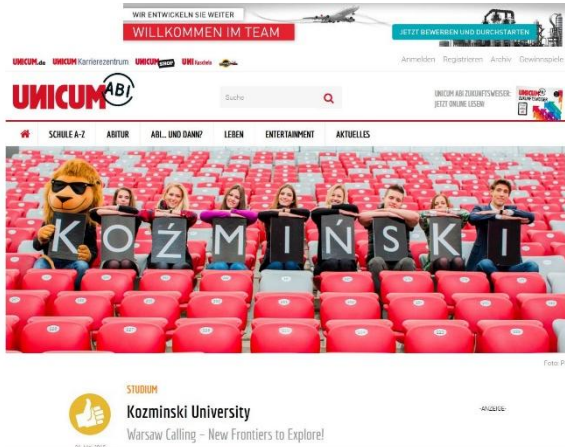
WIR ENTWICKELN SIE WEITER
WILLKOMMEN IM TEAM
JETZT BEWERBEN UND DURCHSTARTEN

UNICUM.de UNICUM Karrierezentrum UNICUM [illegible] UNI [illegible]

Anmelden Registrieren Archiv Gewinnspiele

UNICUM ABI

Suche

UNICUM ABI ZUKUNFTSWEISER: JETZT ONLINE LESEN!

SCHULE A-Z ABITUR ABI... UND DANN? LEBEN ENTERTAINMENT AKTUELLES

K O Ź M I Ń S K I

Foto: P

STUDIUM
Kozminski University
Warsaw Calling – New Frontiers to Explore!

-ANZEIGE-